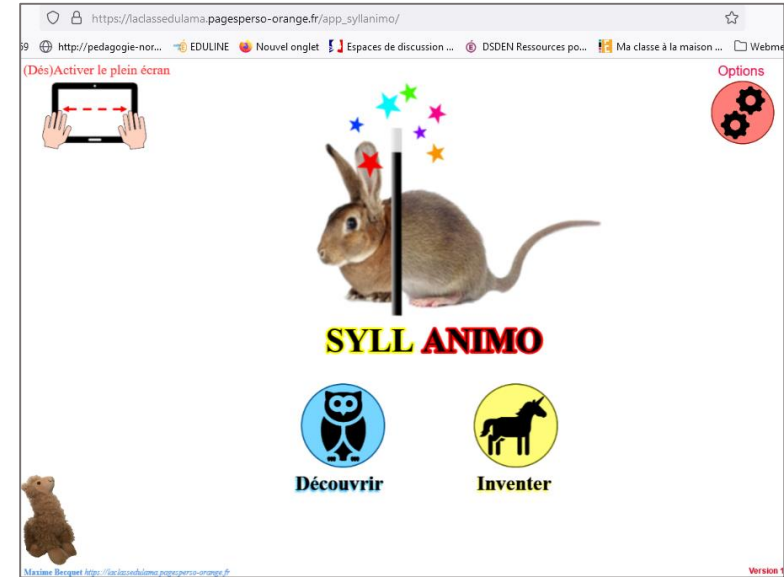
https://laclassedulama.pagesperso-orange.fr/app_syllanimo/

59 http://pedagogie-nor... EDULINE Nouvel onglet Espaces de discussion ... DSDEN Ressources po... Ma classe à la maison ... Webme

(Dés)Activer le plein écran

Options

SYLL ANIMO

Découvrir

Inventer

Maxime Becquet https://laclassedulama.pagesperso-orange.fr

Version 1